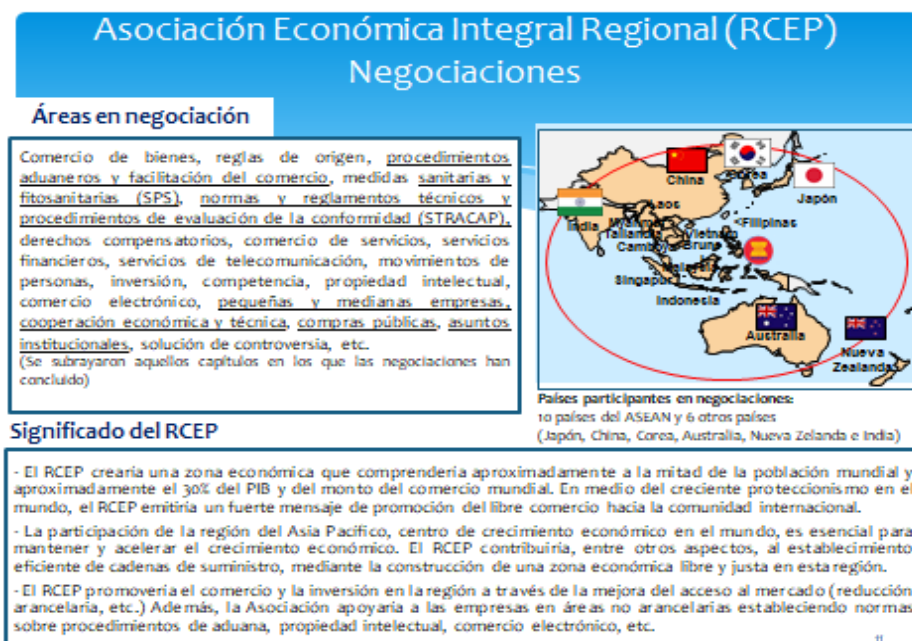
Asociación Económica Integral Regional (RCEP)
Negociaciones

Áreas en negociación

Comercio de bienes, reglas de origen, procedimientos aduaneros y facilitación del comercio, medidas sanitarias y fitosanitarias (SPS), normas y reglamentos técnicos y procedimientos de evaluación de la conformidad (STRACAP), derechos compensatorios, comercio de servicios, servicios financieros, servicios de telecomunicación, movimientos de personas, inversión, competencia, propiedad intelectual, comercio electrónico, pequeñas y medianas empresas, cooperación económica y técnica, compras públicas, asuntos institucionales, solución de controversia, etc.
(Se subrayaron aquellos capítulos en los que las negociaciones han concluido)

China
Corea
Japón
India
Laos
Tailandia
Camboya
Vietnam
Brunei
Filipinas
Singapur
Indonesia
Australia
Nueva Zelanda

Países participantes en negociaciones:
10 países del ASEAN y 6 otros países
(Japón, China, Corea, Australia, Nueva Zelanda e India)

Significado del RCEP

- El RCEP crearía una zona económica que comprendería aproximadamente a la mitad de la población mundial y aproximadamente el 30% del PIB y del monto del comercio mundial. En medio del creciente proteccionismo en el mundo, el RCEP emitiría un fuerte mensaje de promoción del libre comercio hacia la comunidad internacional.

- La participación de la región del Asia Pacífico, centro de crecimiento económico en el mundo, es esencial para mantener y acelerar el crecimiento económico. El RCEP contribuiría, entre otros aspectos, al establecimiento eficiente de cadenas de suministro, mediante la construcción de una zona económica libre y justa en esta región.

- El RCEP promovería el comercio y la inversión en la región a través de la mejora del acceso al mercado (reducción arancelaria, etc.) Además, la Asociación apoyaría a las empresas en áreas no arancelarias estableciendo normas sobre procedimientos de aduana, propiedad intelectual, comercio electrónico, etc.

11